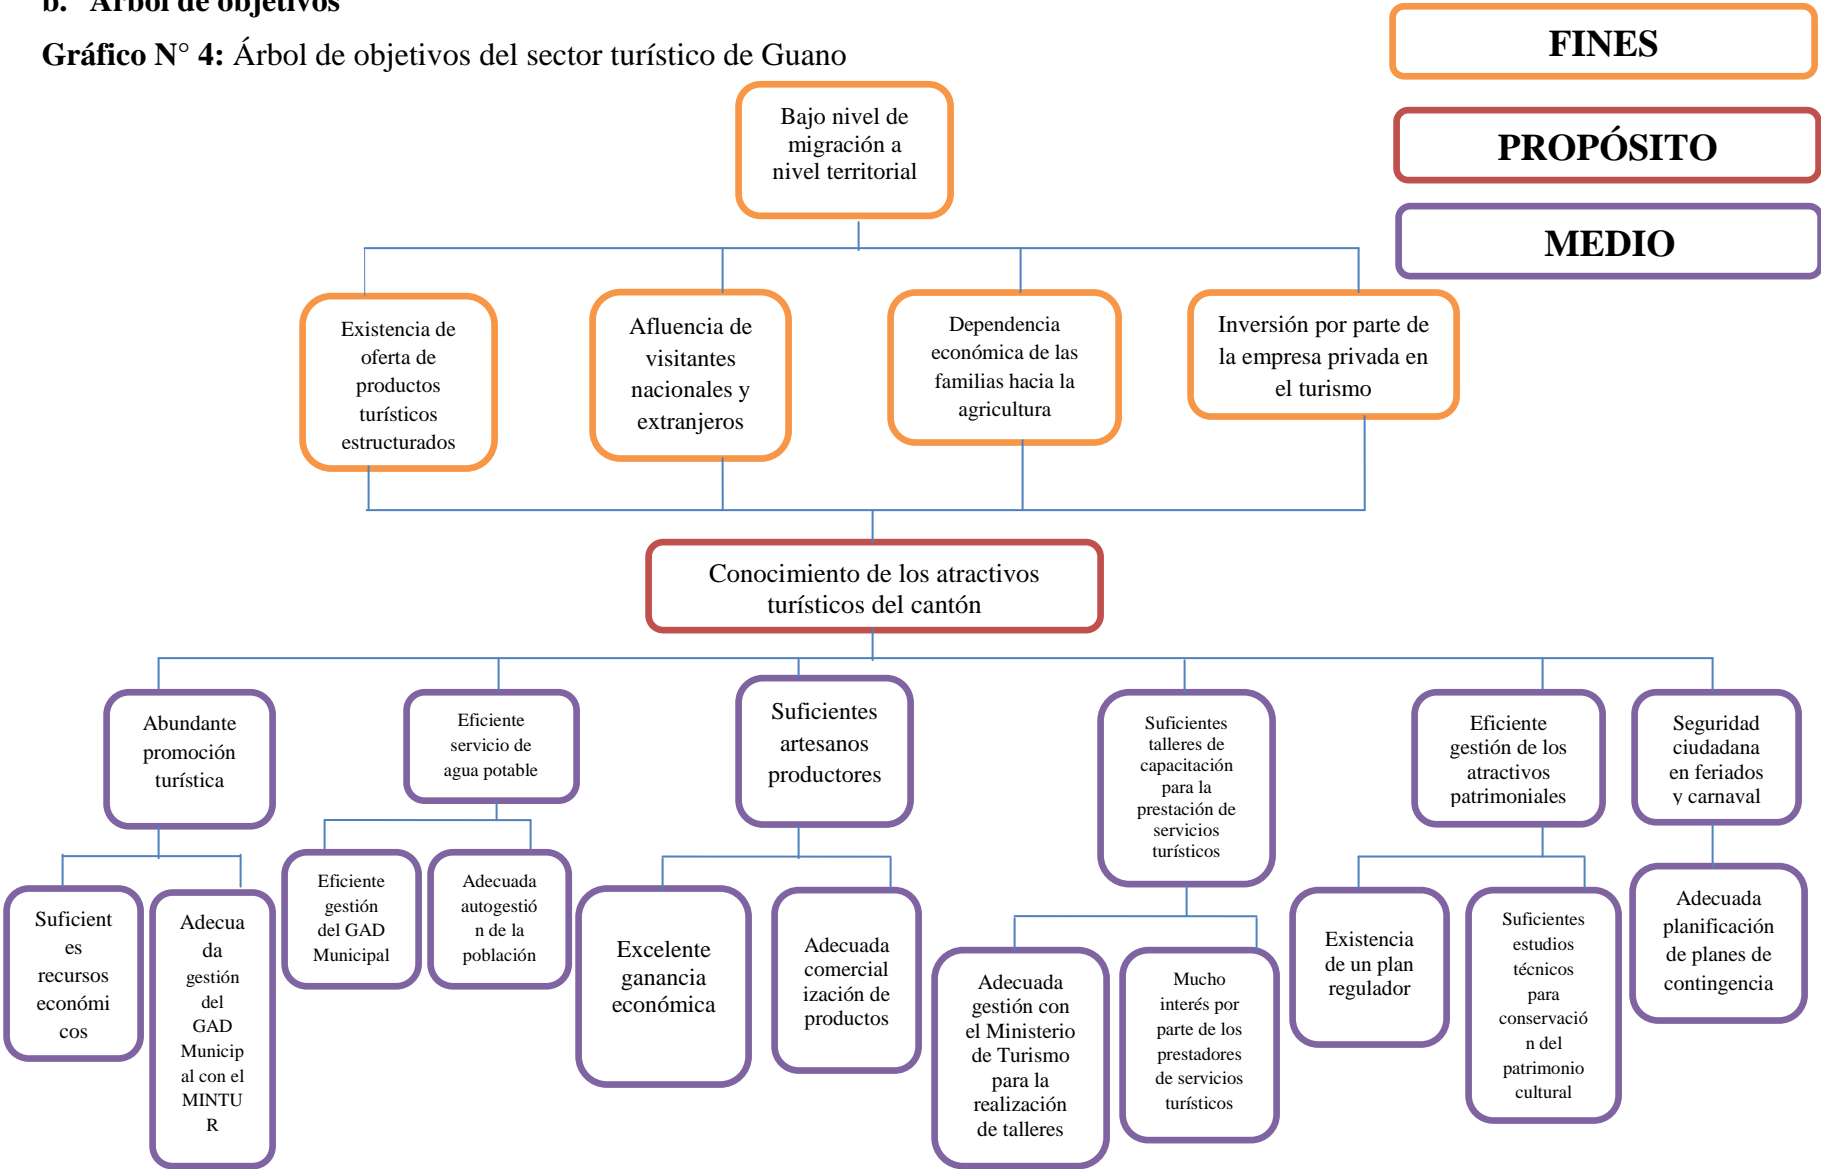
b. Árbol de objetivos

Gráfico N° 4: Árbol de objetivos del sector turístico de Guano

FINES

PROPÓSITO

MEDIO

Bajo nivel de migración a nivel territorial

Existencia de oferta de productos turísticos estructurados

Afluencia de visitantes nacionales y extranjeros

Dependencia económica de las familias hacia la agricultura

Inversión por parte de la empresa privada en el turismo

Conocimiento de los atractivos turísticos del cantón

Abundante promoción turística

Eficiente servicio de agua potable

Suficientes artesanos productores

Suficientes talleres de capacitación para la prestación de servicios turísticos

Eficiente gestión de los atractivos patrimoniales

Seguridad ciudadana en feriados y carnaval

Suficientes recursos económicos

Adecuada gestión del GAD Municipal con el MINTUR

Eficiente gestión del GAD Municipal

Adecuada autogestión de la población

Excelente ganancia económica

Adecuada comercialización de productos

Adecuada gestión con el Ministerio de Turismo para la realización de talleres

Mucho interés por parte de los prestadores de servicios turísticos

Existencia de un plan regulador

Suficientes estudios técnicos para conservación del patrimonio cultural

Adecuada planificación de planes de contingencia